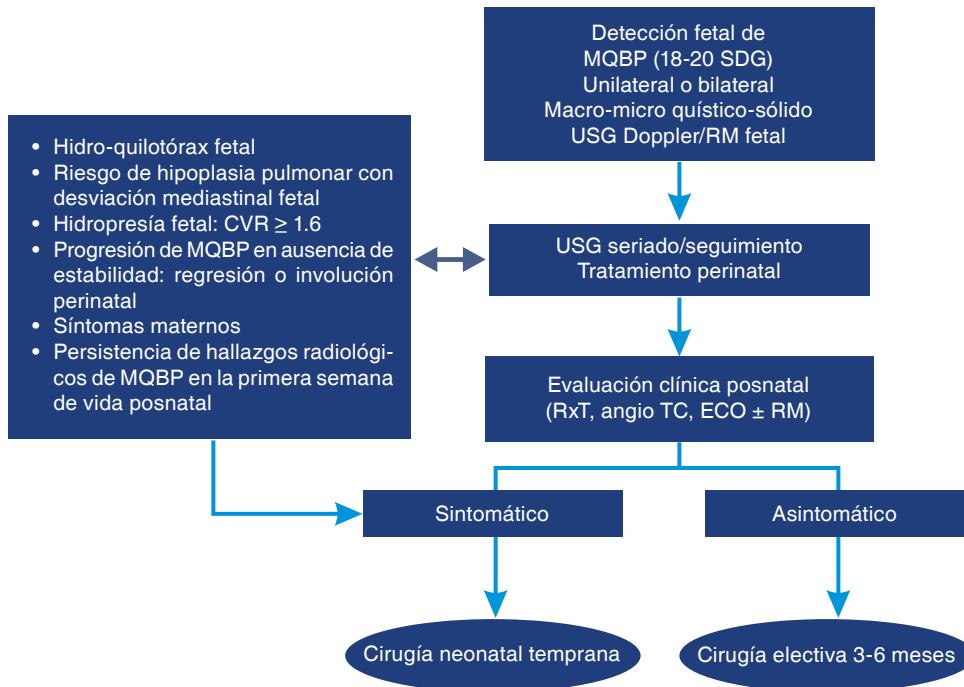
Detección fetal de MQBP (18-20 SDG)
Unilateral o bilateral
Macro-micro quístico-sólido
USG Doppler/RM fetal

- Hidro-quilotórax fetal
- Riesgo de hipoplasia pulmonar con desviación mediastinal fetal
- Hidropresía fetal: CVR $\geq$ 1.6
- Progresión de MQBP en ausencia de estabilidad: regresión o involución perinatal
- Síntomas maternos
- Persistencia de hallazgos radiológicos de MQBP en la primera semana de vida posnatal

USG seriado/seguimiento
Tratamiento perinatal

Evaluación clínica posnatal
(RxT, angio TC, ECO $\pm$ RM)

Sintomático

Asintomático

Cirugía neonatal temprana

Cirugía electiva 3-6 meses